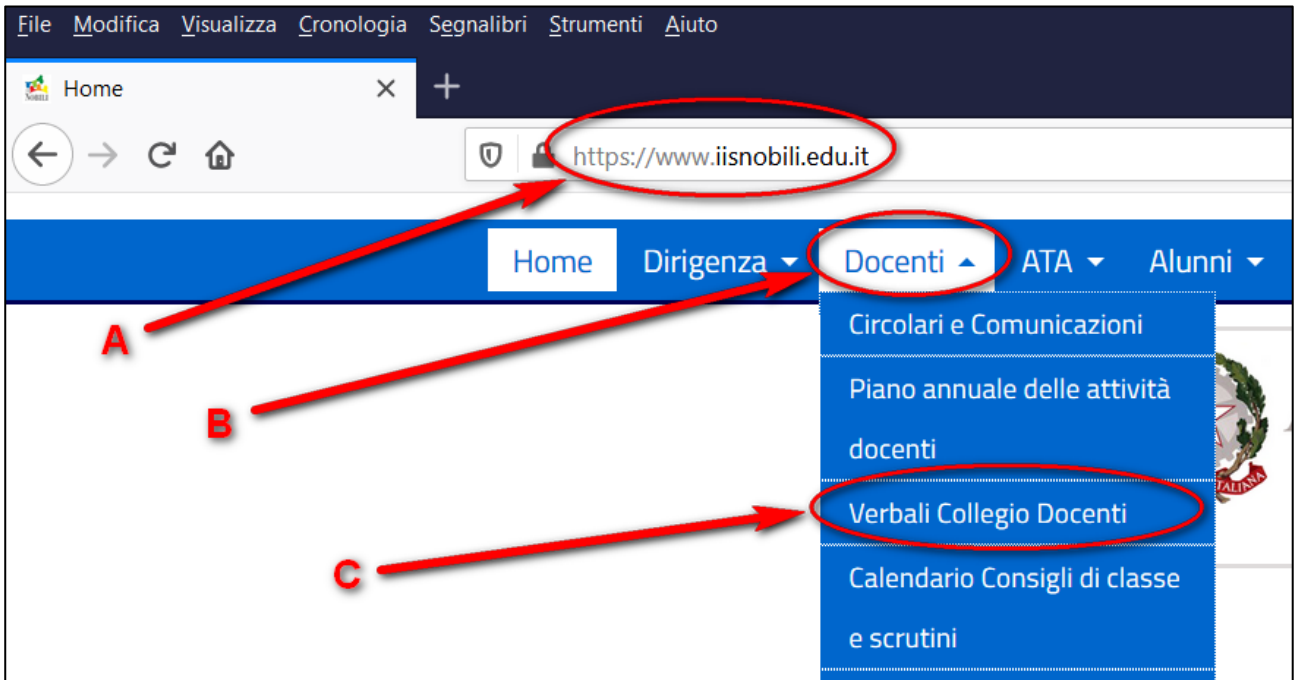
File Modifica Visualizza Cronologia Segnalibri Strumenti Aiuto

NOBILI Home ×

https://www.iisnobili.edu.it

Home Dirigenza Docenti ATA Alunni

Circolari e Comunicazioni

Piano annuale delle attività docenti

Verbali Collegio Docenti

Calendario Consigli di classe e scrutini

A

B

C

ITALIANA